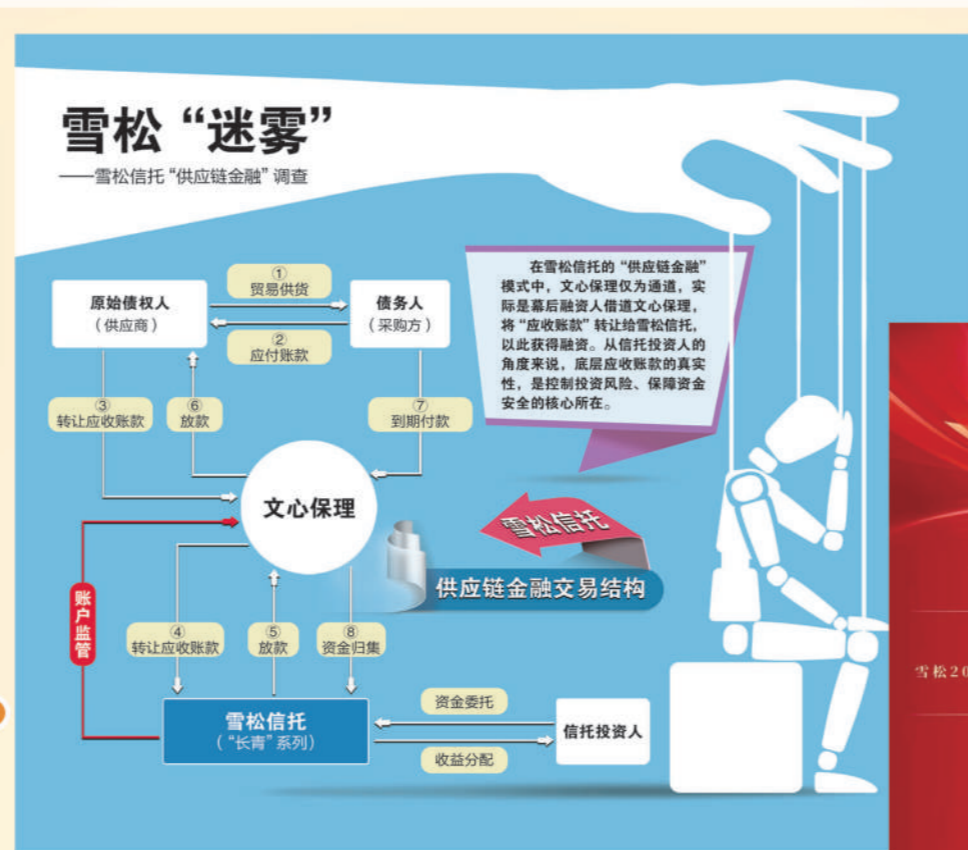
雪松“迷雾”
——雪松信托“供应链金融”调查

在雪松信托的“供应链金融”模式中，文心保理仅为通道，实际是幕后融资人借道文心保理，将“应收账款”转让给雪松信托，以此获得融资。从信托投资人的角度来说，底层应收账款的真实性，是控制投资风险、保障资金安全的核心所在。

原始债权人
（供应商）

①
贸易供货

②
应付账款

债务人
（采购方）

③
转让应收账款

⑥
放款

⑦
到期付款

文心保理

雪松信托

供应链金融交易结构

账户监管

④
转让应收账款

⑤
放款

⑧
资金归集

雪松信托
（“长青”系列）

资金委托

收益分配

信托投资人

雪松20